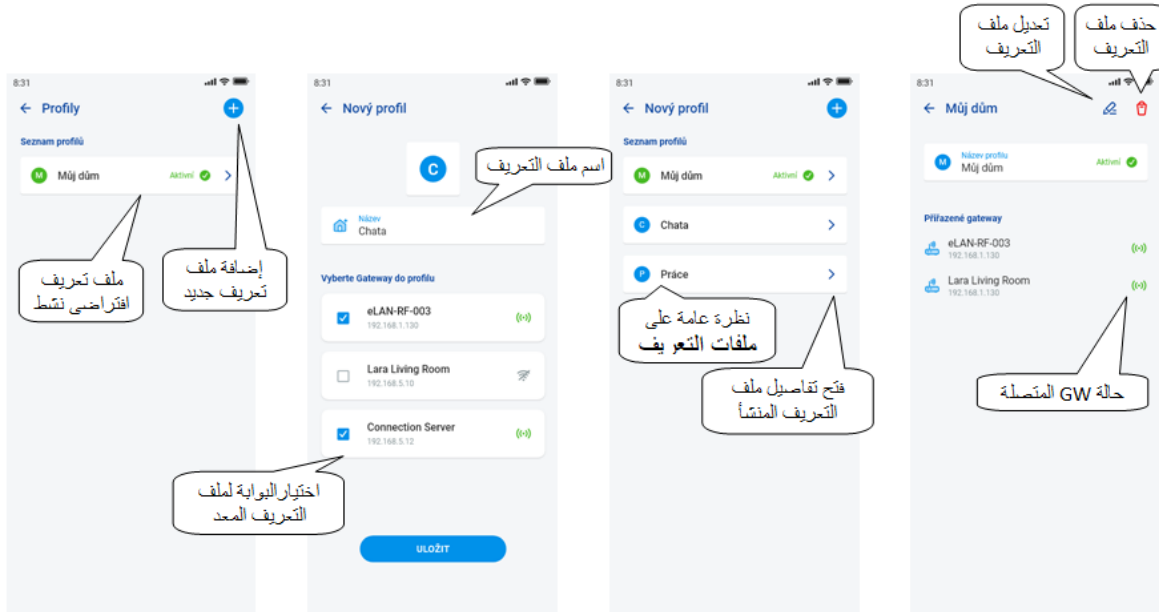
تعديل ملف التعريف

حذف ملف التعريف

8:31

← Profily

Seznam profilů

M Můj dům Aktivní

ملف تعريف افتراضي نشط

إضافة ملف تعريف جديد

8:31

← Nový profil

C

اسم ملف التعريف

Název
Chata

Vyberte Gateway do profilu

eLAN-RF-003
192.168.1.130

Lara Living Room
192.168.5.10

Connection Server
192.168.5.12

اختيارالبوابة لملف التعريف المعد

ULOŽIT

8:31

← Nový profil

Seznam profilů

M Můj dům Aktivní

C Chata

P Práce

نظرة عامة على **ملفات التعريف**

فتح تفاصيل ملف التعريف المنشأ

8:31

← Můj dům

Název profilu
M Můj dům Aktivní

Přiřazené gateway

eLAN-RF-003
192.168.1.130

Lara Living Room
192.168.1.130

حالة GW المتصلة